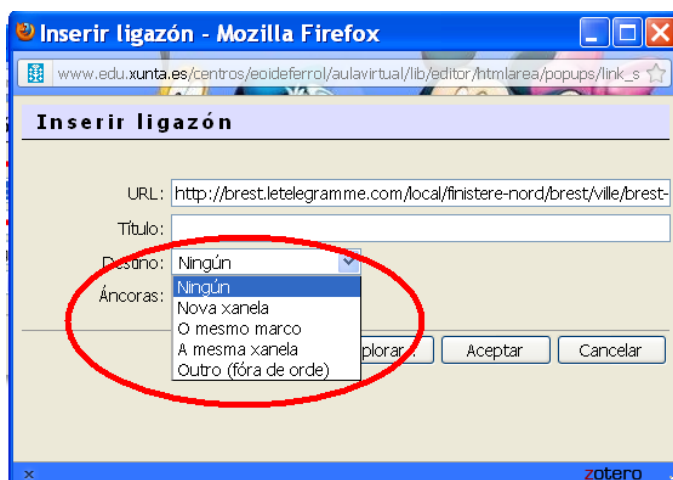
Inserir ligazón - Mozilla Firefox

www.edu.xunta.es/centros/eoideferrol/aulavirtual/lib/editor/htmlarea/popups/link_s

Inserir ligazón

URL: http://brest.letelegramme.com/local/finistere-nord/brest/ville/brest-

Título:

Destino: Ningún

Áncoras:

Ningún
Nova xanela
O mesmo marco
A mesma xanela
Outro (fóra de orde)

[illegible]plorar...

Aceptar

Cancelar

zotero